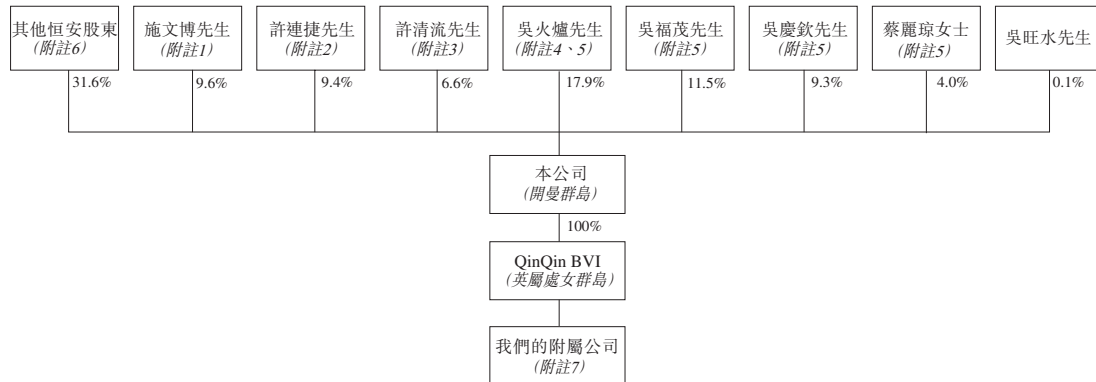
其他恒安股東
(附註6)
31.6%

施文博先生
(附註1)
9.6%

許連捷先生
(附註2)
9.4%

許清流先生
(附註3)
6.6%

吳火爐先生
(附註4、5)
17.9%

吳福茂先生
(附註5)
11.5%

吳慶欽先生
(附註5)
9.3%

蔡麗琼女士
(附註5)
4.0%

吳旺水先生
0.1%

本公司
(開曼群島)

100%

QinQin BVI
(英屬處女群島)

我們的附屬公司
(附註7)